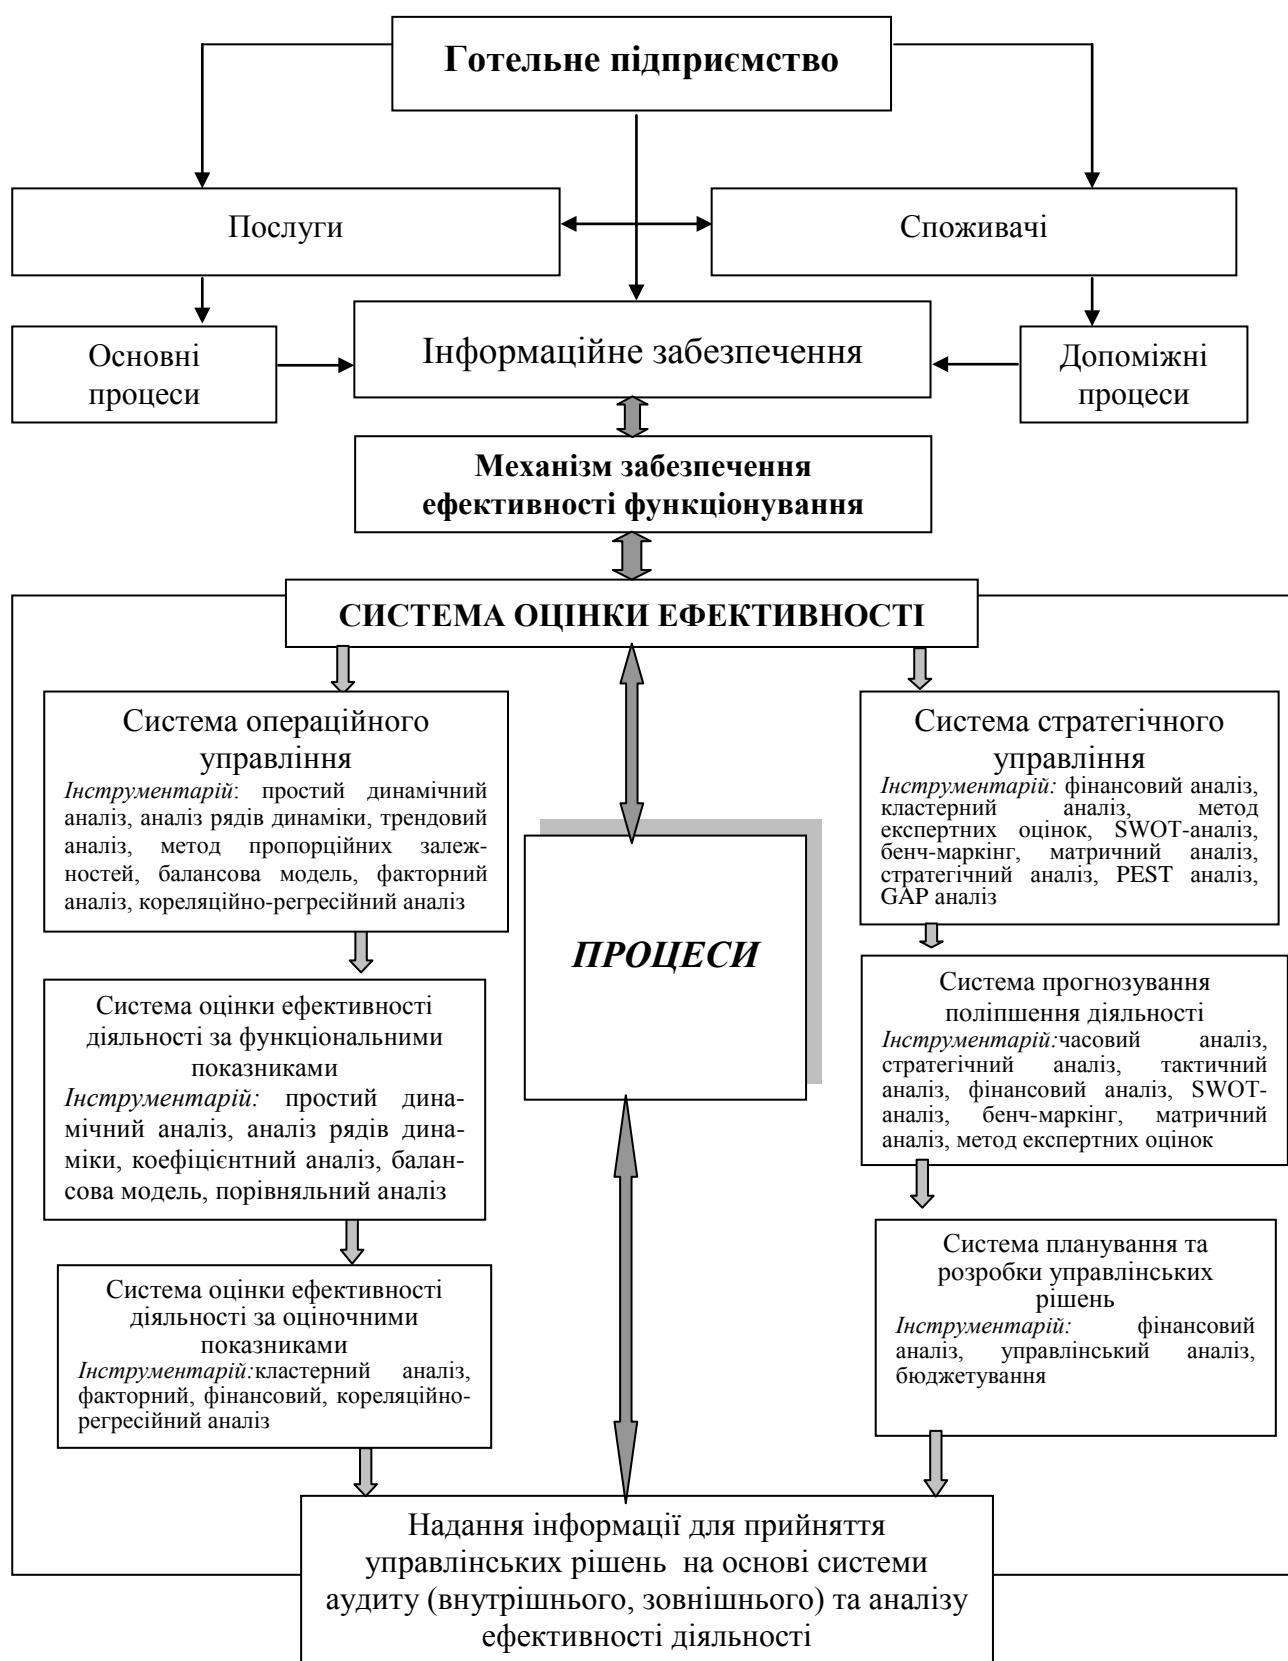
**Готельне підприємство**

Послуги

Споживачі

Основні процеси

Інформаційне забезпечення

Допоміжні процеси

**Механізм забезпечення ефективності функціонування**

**СИСТЕМА ОЦІНКИ ЕФЕКТИВНОСТІ**

Система операційного управління
*Інструментарій*: простий динамічний аналіз, аналіз рядів динаміки, трендовий аналіз, метод пропорційних залежностей, балансова модель, факторний аналіз, кореляційно-регресійний аналіз

Система оцінки ефективності діяльності за функціональними показниками
*Інструментарій:* простий динамічний аналіз, аналіз рядів динаміки, коефіцієнтний аналіз, балансова модель, порівняльний аналіз

Система оцінки ефективності діяльності за оціночними показниками
*Інструментарій:*кластерний аналіз, факторний, фінансовий, кореляційно-регресійний аналіз

***ПРОЦЕСИ***

Система стратегічного управління
*Інструментарій:* фінансовий аналіз, кластерний аналіз, метод експертних оцінок, SWOT-аналіз, бенч-маркінг, матричний аналіз, стратегічний аналіз, PEST аналіз, GAP аналіз

Система прогнозування поліпшення діяльності
*Інструментарій:*часовий аналіз, стратегічний аналіз, тактичний аналіз, фінансовий аналіз, SWOT-аналіз, бенч-маркінг, матричний аналіз, метод експертних оцінок

Система планування та розробки управлінських рішень
*Інструментарій:* фінансовий аналіз, управлінський аналіз, бюджетування

Надання інформації для прийняття управлінських рішень на основі системи аудиту (внутрішнього, зовнішнього) та аналізу ефективності діяльності